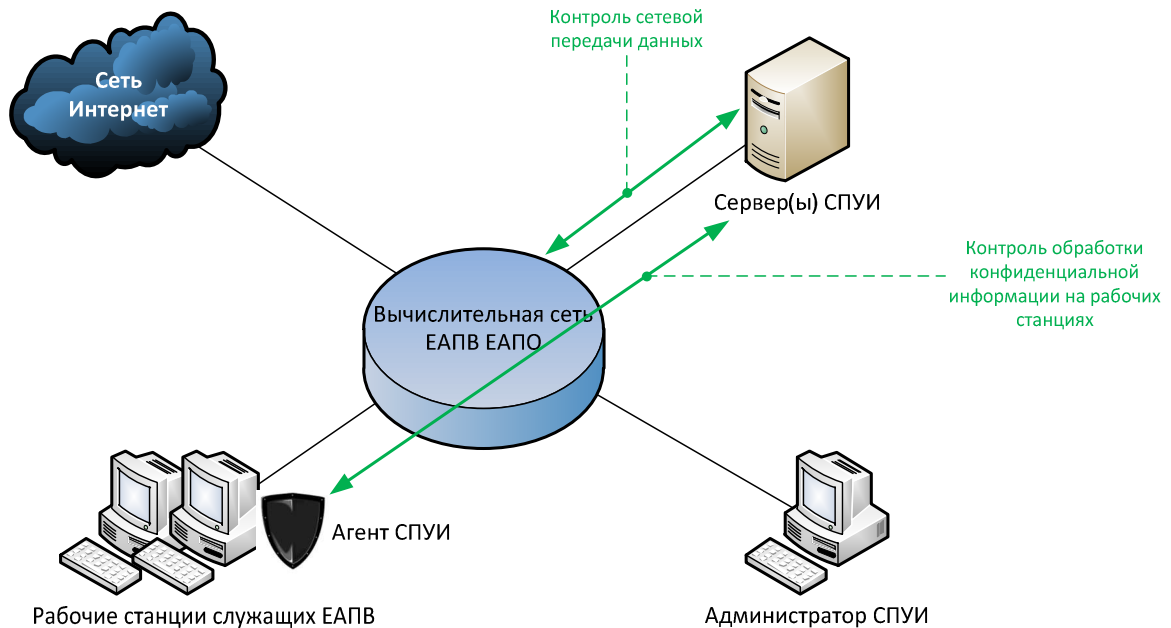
Контроль сетевой передачи данных

Сеть Интернет

Сервер(ы) СПУИ

Контроль обработки конфиденциальной информации на рабочих станциях

Вычислительная сеть ЕАПВ ЕАПО

Агент СПУИ

Рабочие станции служащих ЕАПВ

Администратор СПУИ